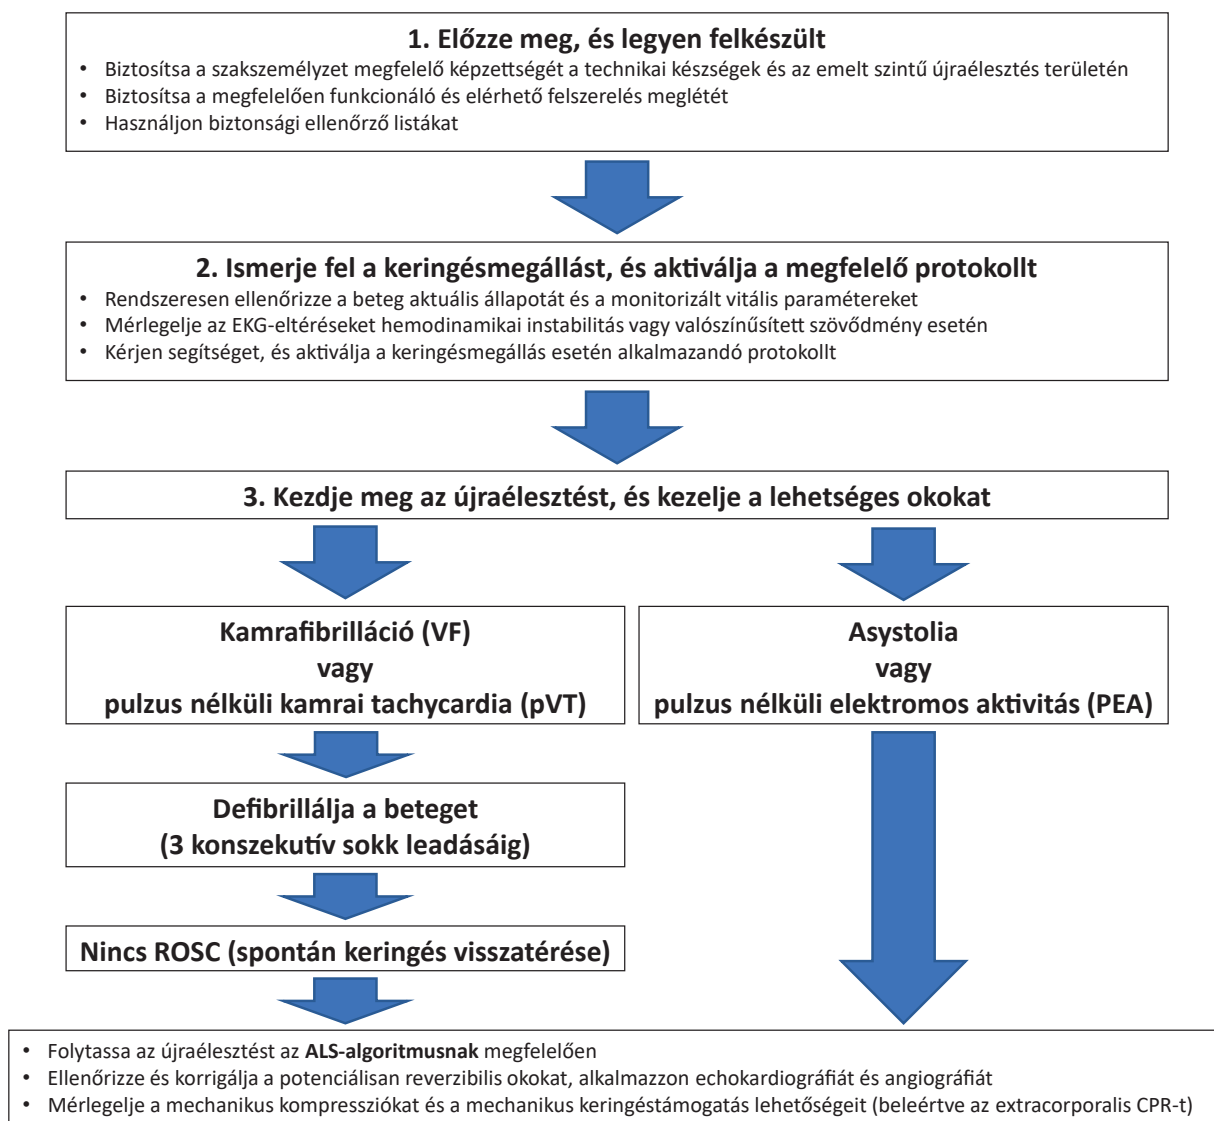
**1. Előzze meg, és legyen felkészült**
- Biztosítsa a szakszemélyzet megfelelő képzettségét a technikai készségek és az emelt szintű újraélesztés területén
- Biztosítsa a megfelelően funkcionáló és elérhető felszerelés meglétét
- Használjon biztonsági ellenőrző listákat

**2. Ismerje fel a keringésmegállást, és aktiválja a megfelelő protokollt**
- Rendszeresen ellenőrizze a beteg aktuális állapotát és a monitorizált vitális paramétereket
- Mérlegelje az EKG-eltéréseket hemodinamikai instabilitás vagy valószínűsített szövődmény esetén
- Kérjen segítséget, és aktiválja a keringésmegállás esetén alkalmazandó protokollt

**3. Kezdje meg az újraélesztést, és kezelje a lehetséges okokat**

**Kamrafibrilláció (VF) vagy pulzus nélküli kamrai tachycardia (pVT)**

**Asystolia vagy pulzus nélküli elektromos aktivitás (PEA)**

**Defibrillálja a beteget (3 konszekutív sokk leadásáig)**

**Nincs ROSC (spontán keringés visszatérése)**

- Folytassa az újraélesztést az **ALS-algoritmusnak** megfelelően
- Ellenőrizze és korrigálja a potenciálisan reverzibilis okokat, alkalmazzon echokardiográfiát és angiográfiát
- Mérlegelje a mechanikus kompressziókat és a mechanikus keringéstámogatás lehetőségeit (beleértve az extracorporalis CPR-t)